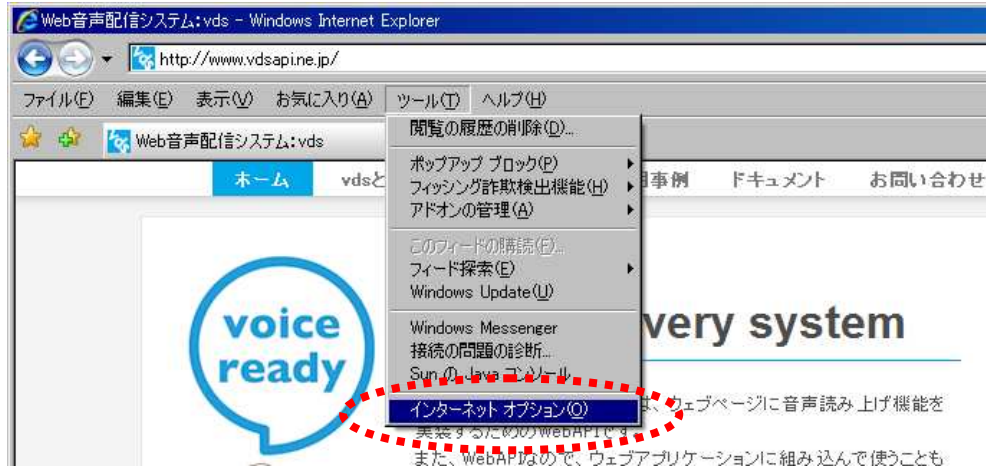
Web音声配信システム:vds - Windows Internet Explorer

http://www.vdsapi.ne.jp/

ファイル(F) 編集(E) 表示(V) お気に入り(A) ツール(T) ヘルプ(H)

Web音声配信システム:vds

ホーム vdsと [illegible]事例 ドキュメント お問い合わせ

閲覧の履歴の削除(D)...
ポップアップ ブロック(P)
フィッシング詐欺検出機能(H)
アドオンの管理(A)
このフィードの購読(F)...
フィード探索(E)
Windows Update(U)
Windows Messenger
接続の問題の診断...
Sun の Java コンソール
インターネット オプション(O)

voice ready

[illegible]very system

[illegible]は、ウェブページに音声読み上げ機能を実装するためのWebAPIです。

また、WebAPIなので、ウェブアプリケーションに組み込んで使うことも